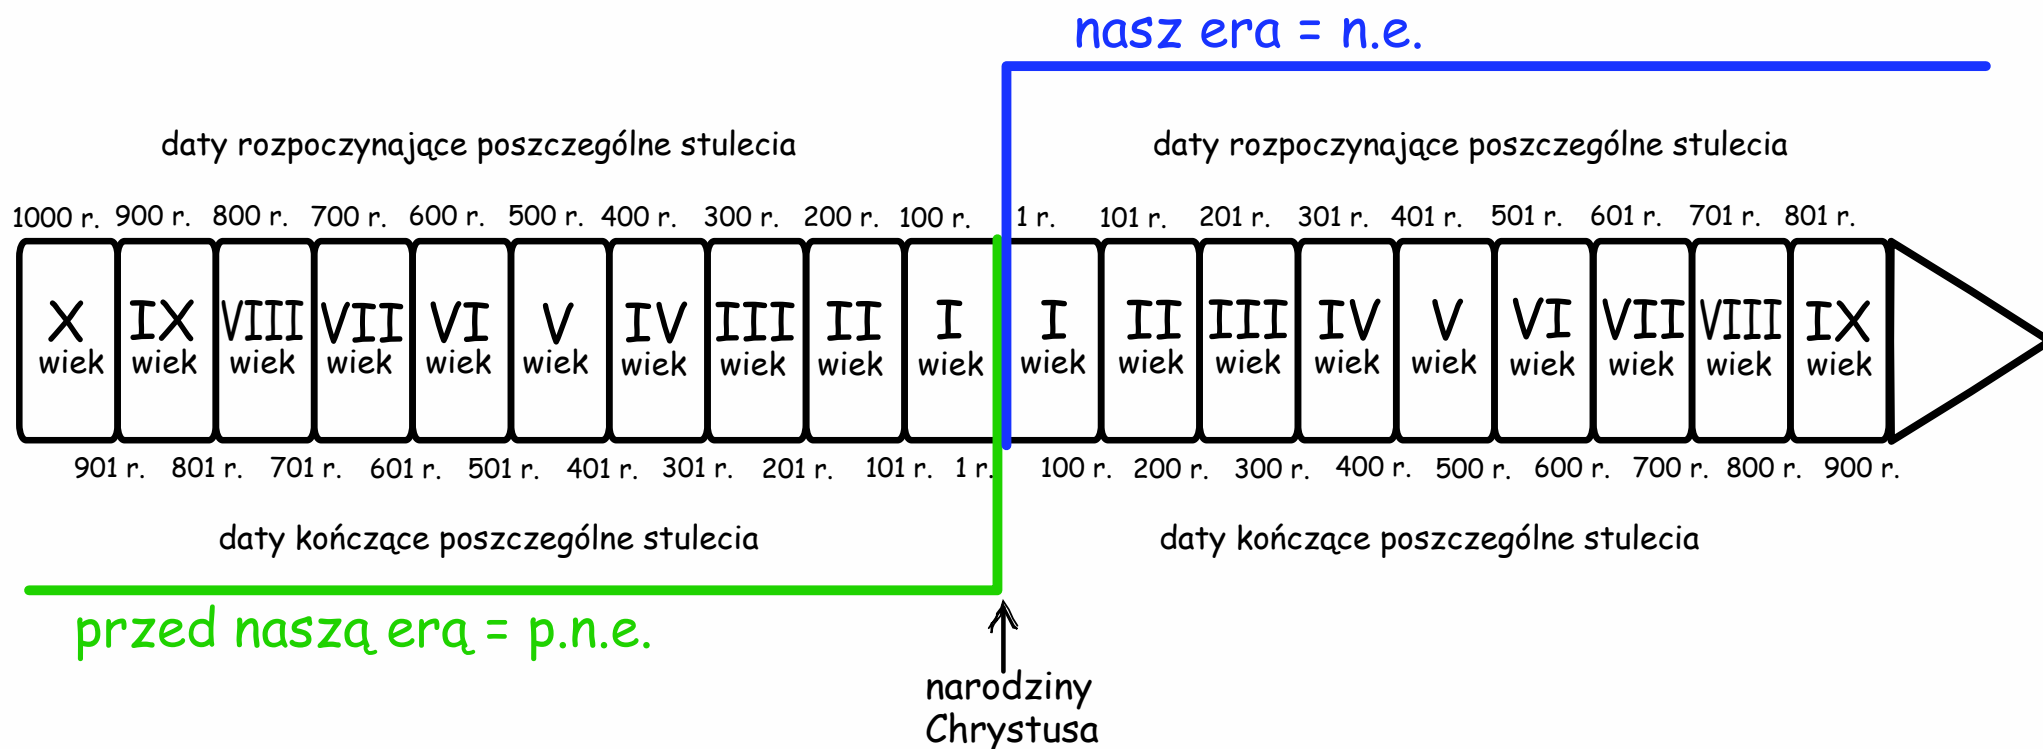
nasz era = n.e.

daty rozpoczynające poszczególne stulecia

daty rozpoczynające poszczególne stulecia

1000 r. 900 r. 800 r. 700 r. 600 r. 500 r. 400 r. 300 r. 200 r. 100 r. 1 r. 101 r. 201 r. 301 r. 401 r. 501 r. 601 r. 701 r. 801 r.

X wiek IX wiek VIII wiek VII wiek VI wiek V wiek IV wiek III wiek II wiek I wiek I wiek II wiek III wiek IV wiek V wiek VI wiek VII wiek VIII wiek IX wiek

901 r. 801 r. 701 r. 601 r. 501 r. 401 r. 301 r. 201 r. 101 r. 1 r. 100 r. 200 r. 300 r. 400 r. 500 r. 600 r. 700 r. 800 r. 900 r.

daty kończące poszczególne stulecia

daty kończące poszczególne stulecia

przed naszą erą = p.n.e.

narodziny Chrystusa